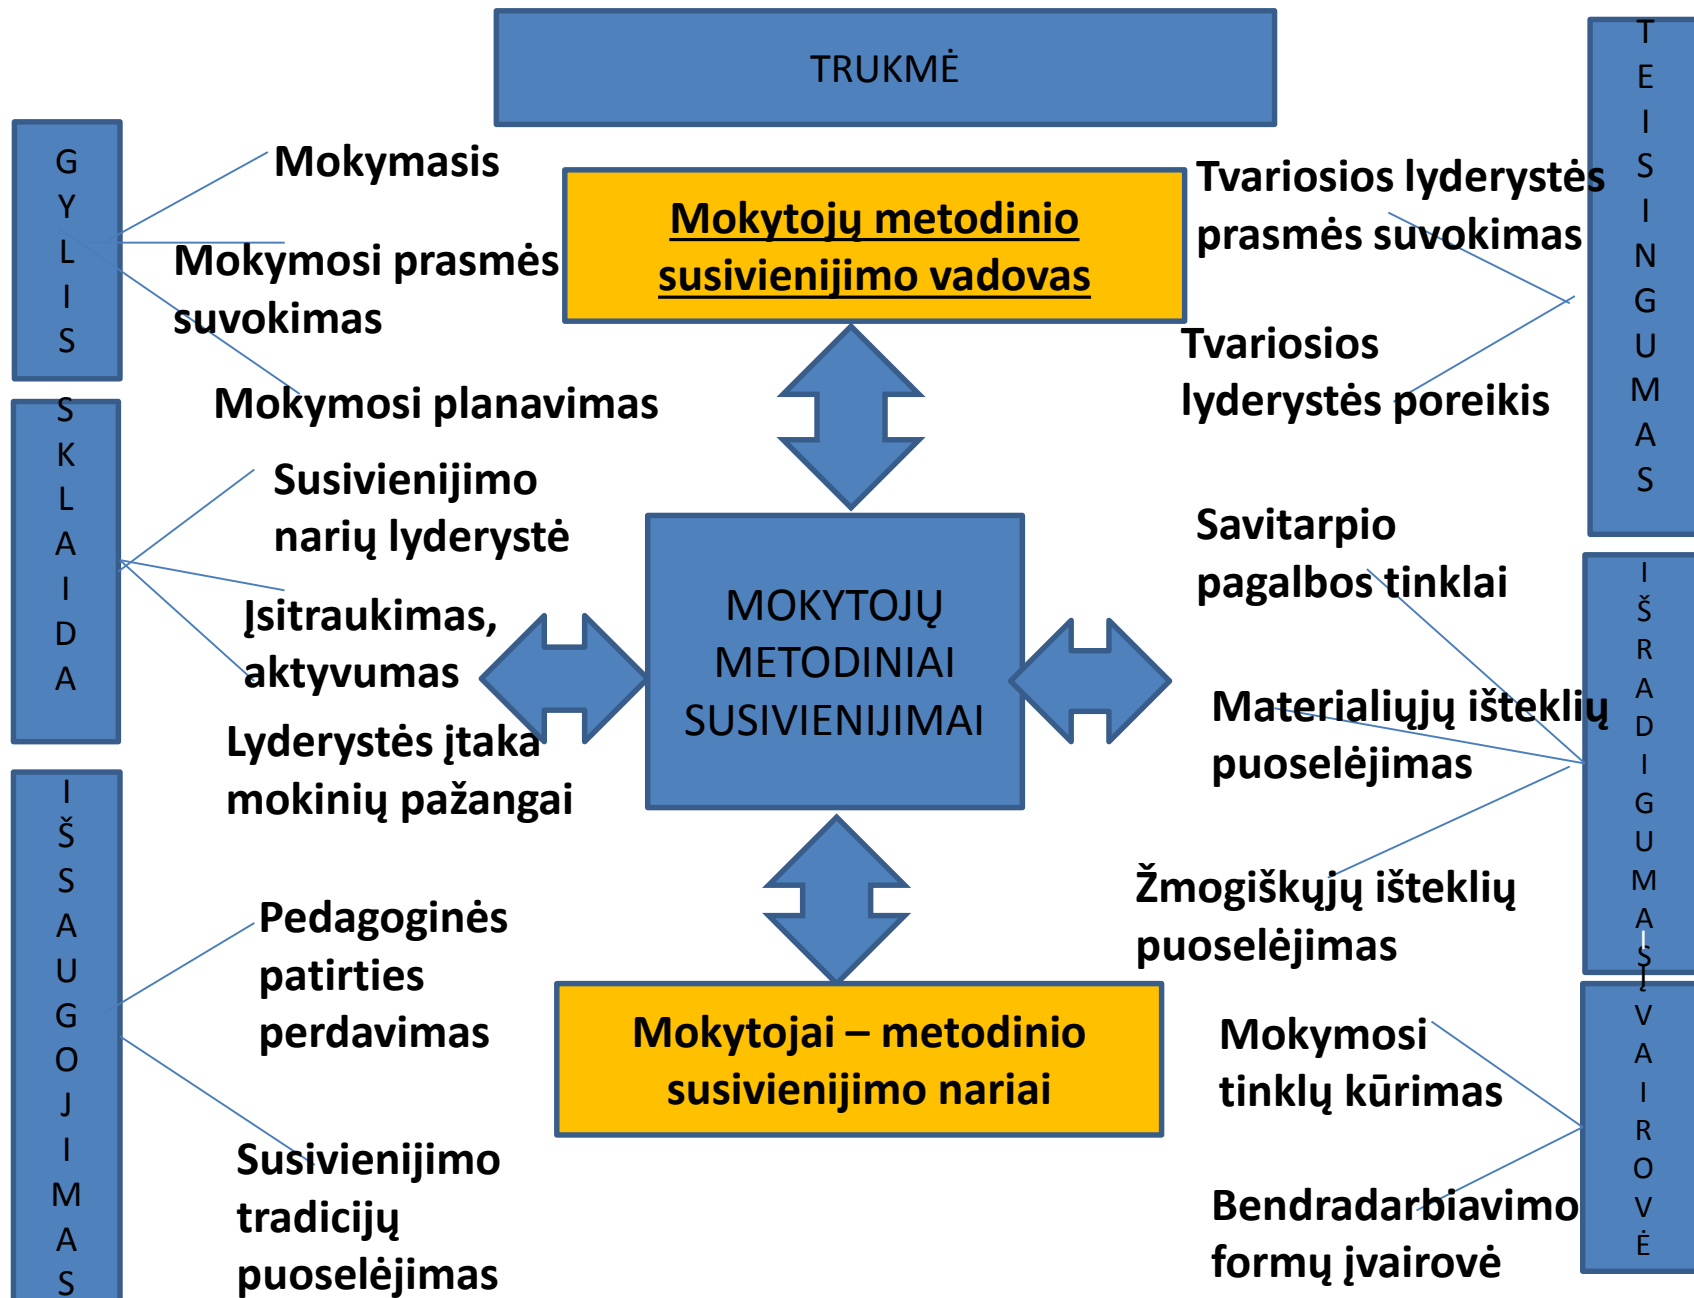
TRUKMĖ

GYLIS

Mokymasis

Mokymosi prasmės suvokimas

Mokymosi planavimas

Mokytojų metodinio susivienijimo vadovas

Tvariosios lyderystės prasmės suvokimas

Tvariosios lyderystės poreikis

TEISINGUMAS

SKLAIDA

Susivienijimo narių lyderystė

Įsitraukimas, aktyvumas

Lyderystės įtaka mokinių pažangai

MOKYTOJŲ METODINIAI SUSIVIENIJIMAI

Savitarpio pagalbos tinklai

Materialiųjų išteklių puoselėjimas

Žmogiškųjų išteklių puoselėjimas

IŠRADIGUMAS

IŠSAUGOJIMAS

Pedagoginės patirties perdavimas

Susivienijimo tradicijų puoselėjimas

Mokytojai – metodinio susivienijimo nariai

Mokymosi tinklų kūrimas

Bendradarbiavimo formų įvairovė

ĮVAIROVĖ